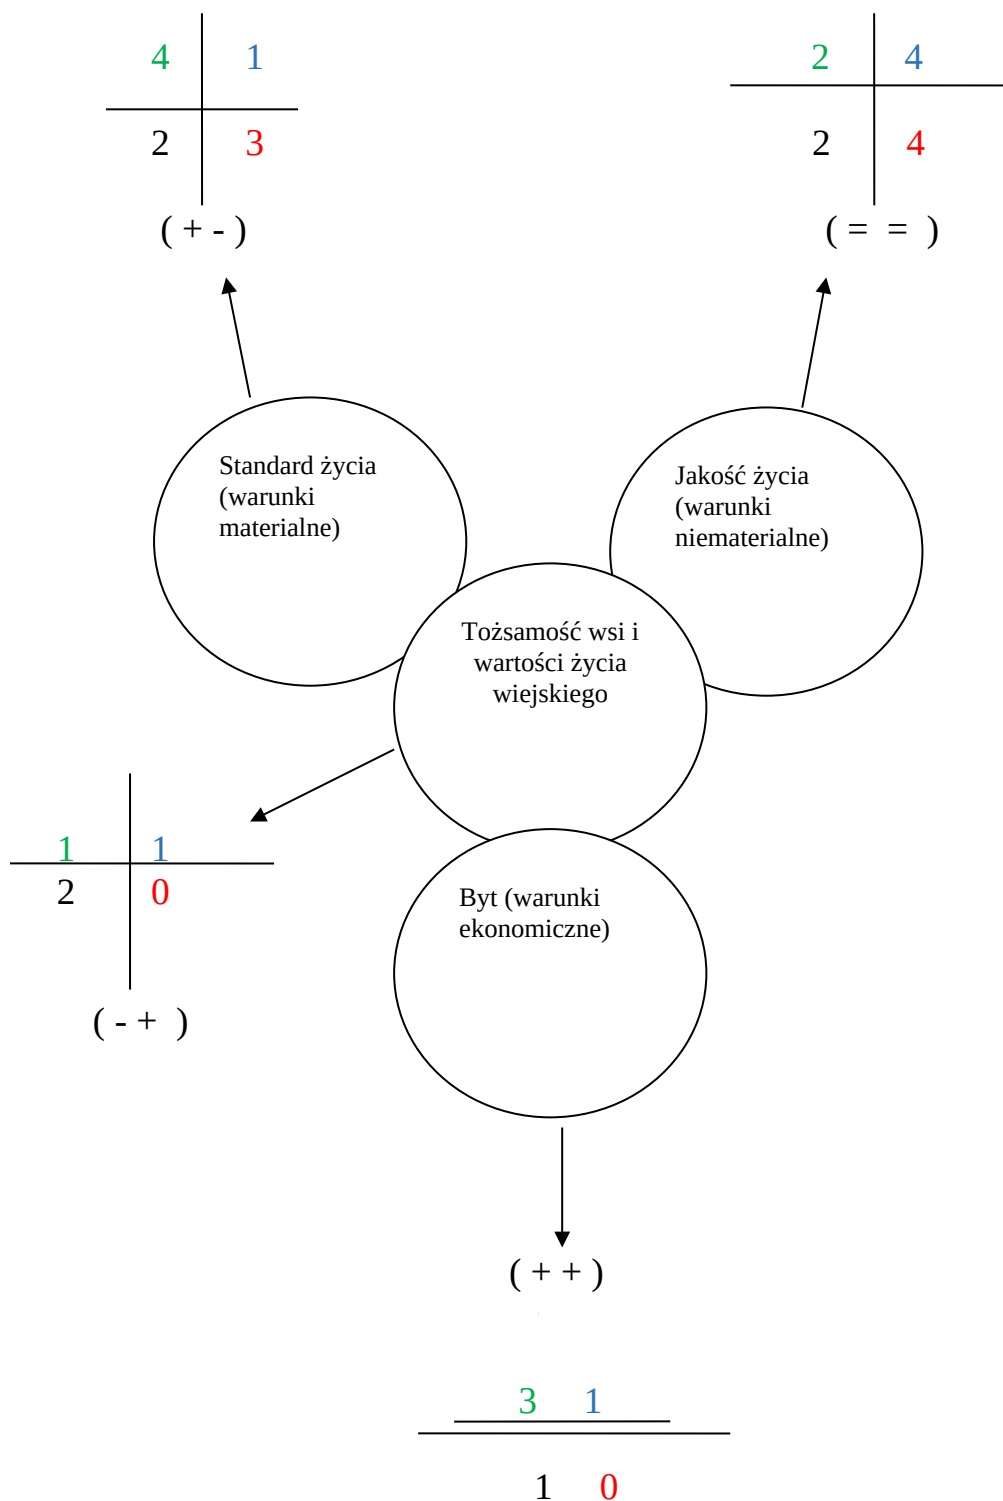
4 1
2 3
( + - )

2 4
2 4
( = = )

Standard życia (warunki materialne)

Jakość życia (warunki niematerialne)

Tożsamość wsi i wartości życia wiejskiego

1 1
2 0
( - + )

Byt (warunki ekonomiczne)

( + + )

3 1
1 0